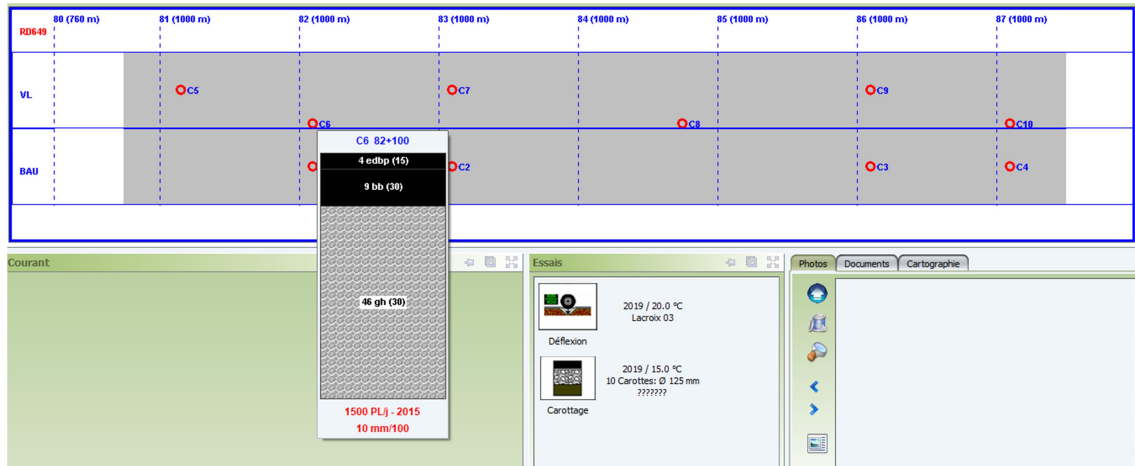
RD649
80 (760 m)
81 (1000 m)
82 (1000 m)
83 (1000 m)
84 (1000 m)
85 (1000 m)
86 (1000 m)
87 (1000 m)

VL
C5
C6
C7
C8
C9
C10

BAU
C2
C3
C4

C6 82+100
4 edbp (15)
9 bb (30)
46 gh (30)
1500 PL/j - 2015
10 mm/100

Courant

Essais
2019 / 20.0 °C
Lacroix 03
Déflexion
2019 / 15.0 °C
10 Carottes: Ø 125 mm
???????
Carottage

Photos
Documents
Cartographie